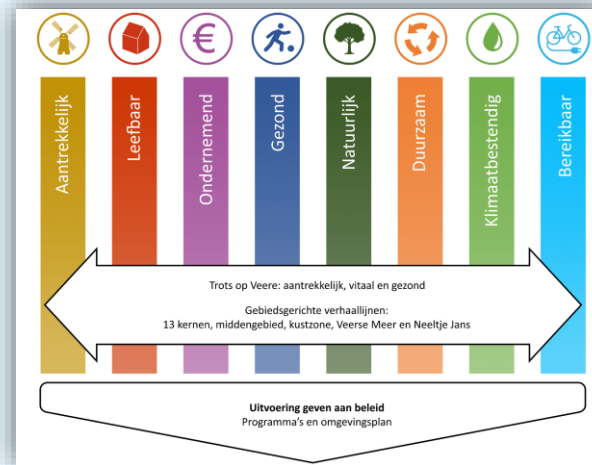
€

Aantrekkelijk

Leefbaar

Ondernemend

Gezond

Natuurlijk

Duurzaam

Klimaatbestendig

Bereikbaar

Trots op Veere: aantrekkelijk, vitaal en gezond

Gebiedsgerichte verhaallijnen:
13 kernen, middengebied, kustzone, Veerse Meer en Neeltje Jans

Uitvoering geven aan beleid
Programma's en omgevingsplan